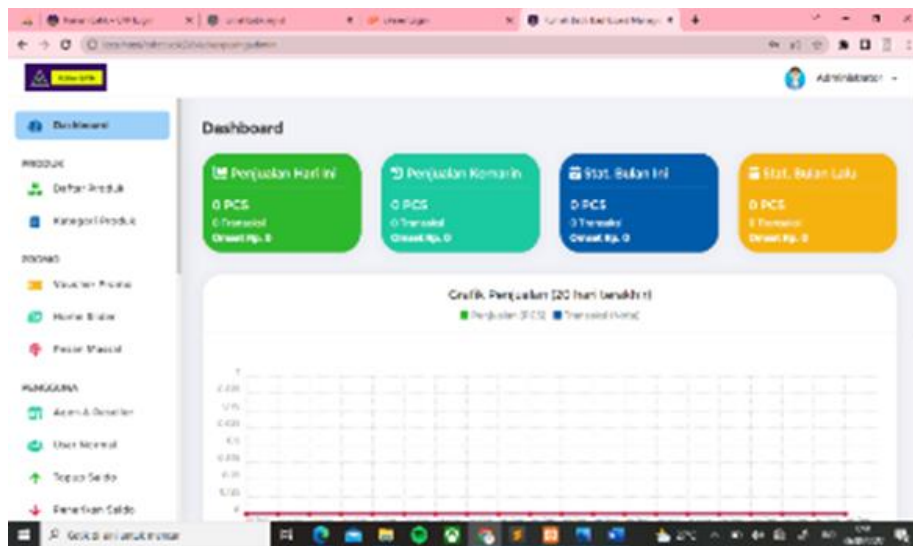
Administrator

Dashboard

PRODUK

Daftar Produk

Kategori Produk

PROMO

Voucher Promo

Home Slider

Pesan Massal

PENGGUNA

Agen & Reseller

User Normal

Topup Saldo

Penarikan Saldo

Dashboard

Penjualan Hari Ini
0 PCS
0 Transaksi
Omset Rp. 0

Penjualan Kemarin
0 PCS
0 Transaksi
Omset Rp. 0

Stat. Bulan Ini
0 PCS
0 Transaksi
Omset Rp. 0

Stat. Bulan Lalu
0 PCS
0 Transaksi
Omset Rp. 0

Grafik Penjualan (20 hari terakhir)
Penjualan (PCS) Transaksi (Nota)

Ketik di sini untuk mencari